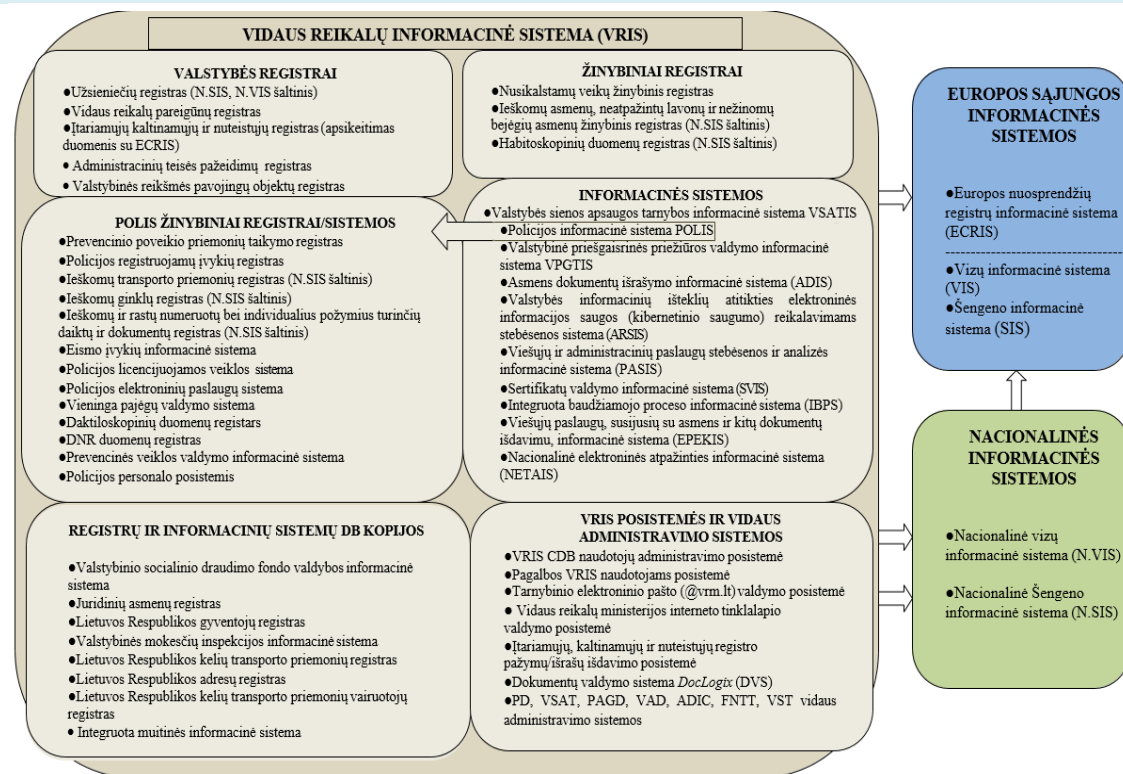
VIDAUS REIKALŲ INFORMACINĖ SISTEMA (VRIS)

VALSTYBĖS REGISTRAI
●Užsieniečių registras (N.SIS, N.VIS šaltinis)
●Vidaus reikalų pareigūnų registras
●Įtariamųjų kaltinamųjų ir nuteistųjų registras (apsikeitimas duomenis su ECRIS)
● Administracinių teisės pažeidimų registras
● Valstybinės reikšmės pavojingų objektų registras

ŽINYBINIAI REGISTRAI
●Nusikalstamų veikų žinybinis registras
●Ieškomų asmenų, neatpažintų lavonų ir nežinomų bejėgių asmenų žinybinis registras (N.SIS šaltinis)
●Habitoskopinių duomenų registras (N.SIS šaltinis)

POLIS ŽINYBINIAI REGISTRAI/SISTEMOS
●Prevencinio poveikio priemonių taikymo registras
●Policijos registruojamų įvykių registras
●Ieškomų transporto priemonių registras (N.SIS šaltinis)
●Ieškomų ginklų registras (N.SIS šaltinis)
●Ieškomų ir rastų numeruotų bei individualius požymius turinčių daiktų ir dokumentų registras (N.SIS šaltinis)
●Eismo įvykių informacinė sistema
●Policijos licencijuojamos veiklos sistema
●Policijos elektroninių paslaugų sistema
●Vieninga pajėgų valdymo sistema
●Daktiloskopinių duomenų registras
●DNR duomenų registras
●Prevencinės veiklos valdymo informacinė sistema
●Policijos personalo posistemis

INFORMACINĖS SISTEMOS
●Valstybės sienos apsaugos tarnybos informacinė sistema VSATIS
●Policijos informacinė sistema POLIS
●Valstybinė priešgaisrinės priežiūros valdymo informacinė sistema VPGTIS
●Asmens dokumentų išrašymo informacinė sistema (ADIS)
●Valstybės informacinių išteklių atitikties elektroninės informacijos saugos (kibernetinio saugumo) reikalavimams stebėsenos sistema (ARSIS)
●Viešųjų ir administracinių paslaugų stebėsenos ir analizės informacinė sistema (PASIS)
●Sertifikatų valdymo informacinė sistema (SVIS)
●Integruota baudžiamojo proceso informacinė sistema (IBPS)
●Viešųjų paslaugų, susijusių su asmens ir kitų dokumentų išdavimu, informacinė sistema (EPEKIS)
●Nacionalinė elektroninės atpažinties informacinė sistema (NETAIS)

EUROPOS SĄJUNGOS INFORMACINĖS SISTEMOS
●Europos nuosprendžių registrų informacinė sistema (ECRIS)
●Vizų informacinė sistema (VIS)
●Šengeno informacinė sistema (SIS)

NACIONALINĖS INFORMACINĖS SISTEMOS
●Nacionalinė vizų informacinė sistema (N.VIS)
●Nacionalinė Šengeno informacinė sistema (N.SIS)

REGISTRŲ IR INFORMACINIŲ SISTEMŲ DB KOPIJOS
●Valstybinio socialinio draudimo fondo valdybos informacinė sistema
●Juridinių asmenų registras
●Lietuvos Respublikos gyventojų registras
●Valstybinės mokesčių inspekcijos informacinė sistema
●Lietuvos Respublikos kelių transporto priemonių registras
●Lietuvos Respublikos adresų registras
●Lietuvos Respublikos kelių transporto priemonių vairuotojų registras
● Integruota muitinės informacinė sistema

VRIS POSISTEMĖS IR VIDAUS ADMINISTRAVIMO SISTEMOS
●VRIS CDB naudotojų administravimo posistemė
●Pagalbos VRIS naudotojams posistemė
●Tarnybinio elektroninio pašto (@vrm.lt) valdymo posistemė
● Vidaus reikalų ministerijos interneto tinklalapio valdymo posistemė
●Įtariamųjų, kaltinamųjų ir nuteistųjų registro pažymų/išrašų išdavimo posistemė
●Dokumentų valdymo sistema DocLogix (DVS)
●PD, VSAT, PAGD, VAD, ADIC, FNTT, VST vidaus administravimo sistemos